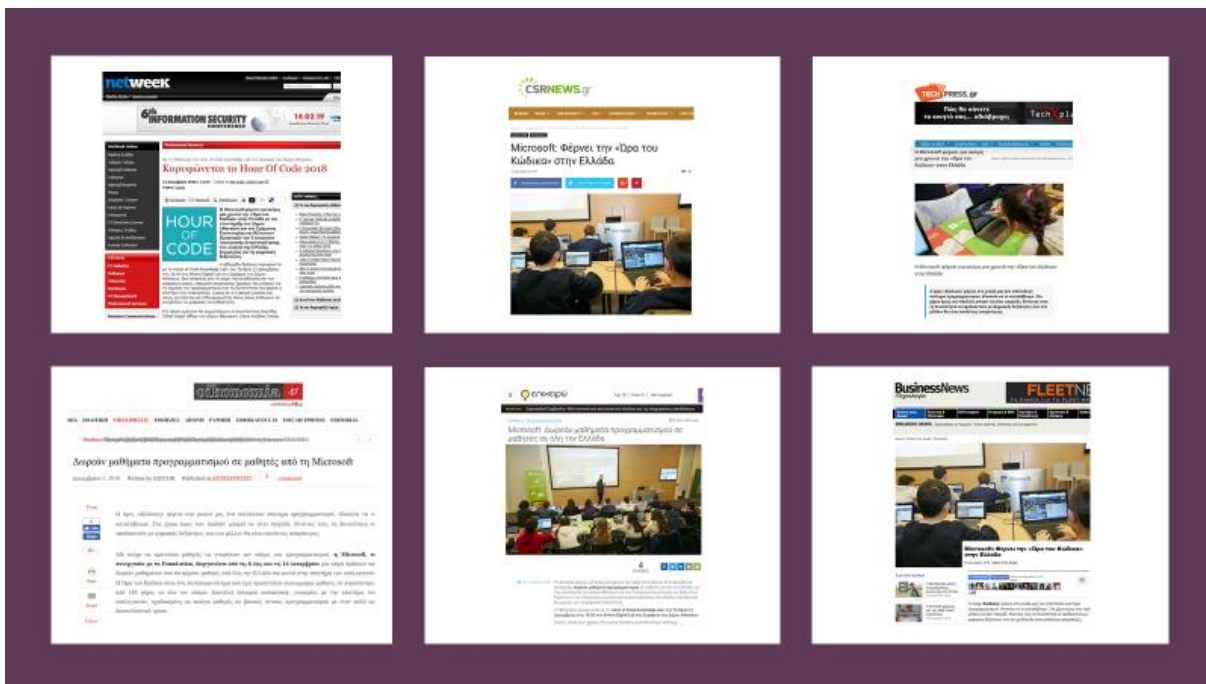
netweek

6th INFORMATION SECURITY CONFERENCE

Καρκινοπόλεις το Hour Of Code 2018

HOUR OF CODE

CSRNEWS.gr

Microsoft: Φέρνει την «Ώρα του Κώδικα» στην Ελλάδα

TECHPRESS.gr

Microsoft φέρνει για πρώτη φορά την «Ώρα του Κώδικα» στην Ελλάδα

oikonomia.gr

Δωρεάν μαθήματα προγραμματισμού σε μαθητές από τη Microsoft

επιχειρώ

Microsoft: Δωρεάν μαθήματα προγραμματισμού σε μαθητές σε όλη την Ελλάδα

BusinessNews

FLEETNE

Microsoft: Φέρνει την «Ώρα του Κώδικα» στην Ελλάδα